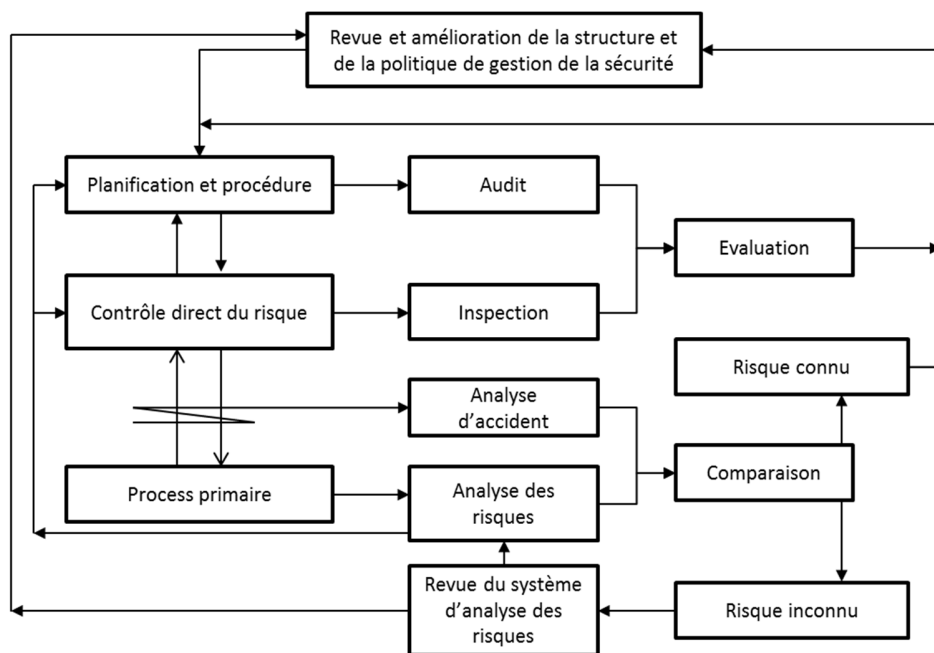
Revue et amélioration de la structure et de la politique de gestion de la sécurité

Planification et procédure

Audit

Evaluation

Contrôle direct du risque

Inspection

Risque connu

Analyse d'accident

Comparaison

Process primaire

Analyse des risques

Revue du système d'analyse des risques

Risque inconnu